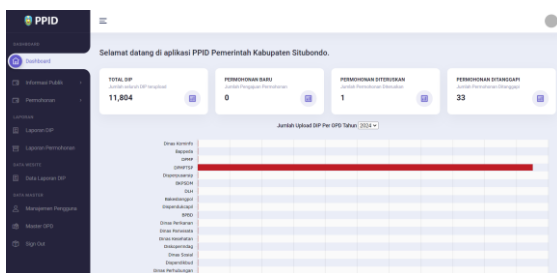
PPID

Dashboard

Informasi Publik

Permohonan

Laporan DIP

Laporan Permohonan

Data Laporan DIP

Manajemen Pengguna

Master OPD

Sign Out

Selamat datang di aplikasi PPID Pemerintah Kabupaten Situbondo.

TOTAL DIP
Jumlah seluruh DIP terupload
11,804

PERMOHONAN BARU
Jumlah Pengajuan Permohonan
0

PERMOHONAN DITERUSKAN
Jumlah Permohonan Diteruskan
1

PERMOHONAN DITANGGAPI
Jumlah Permohonan Ditanggapi
33

Jumlah Upload DIP Per OPD Tahun: 2024

Dinas Kominfo
Bappeda
DPRP
DPMPTSP
Dispendukcapil
BKPSDM
DLH
Bakesbangpol
Disperindustri
BPBD
Dinas Perikanan
Dinas Pariwisata
Dinas Kesehatan
Diskoperindag
Dinas Sosial
Dispendikbud
Dinas Perhubungan